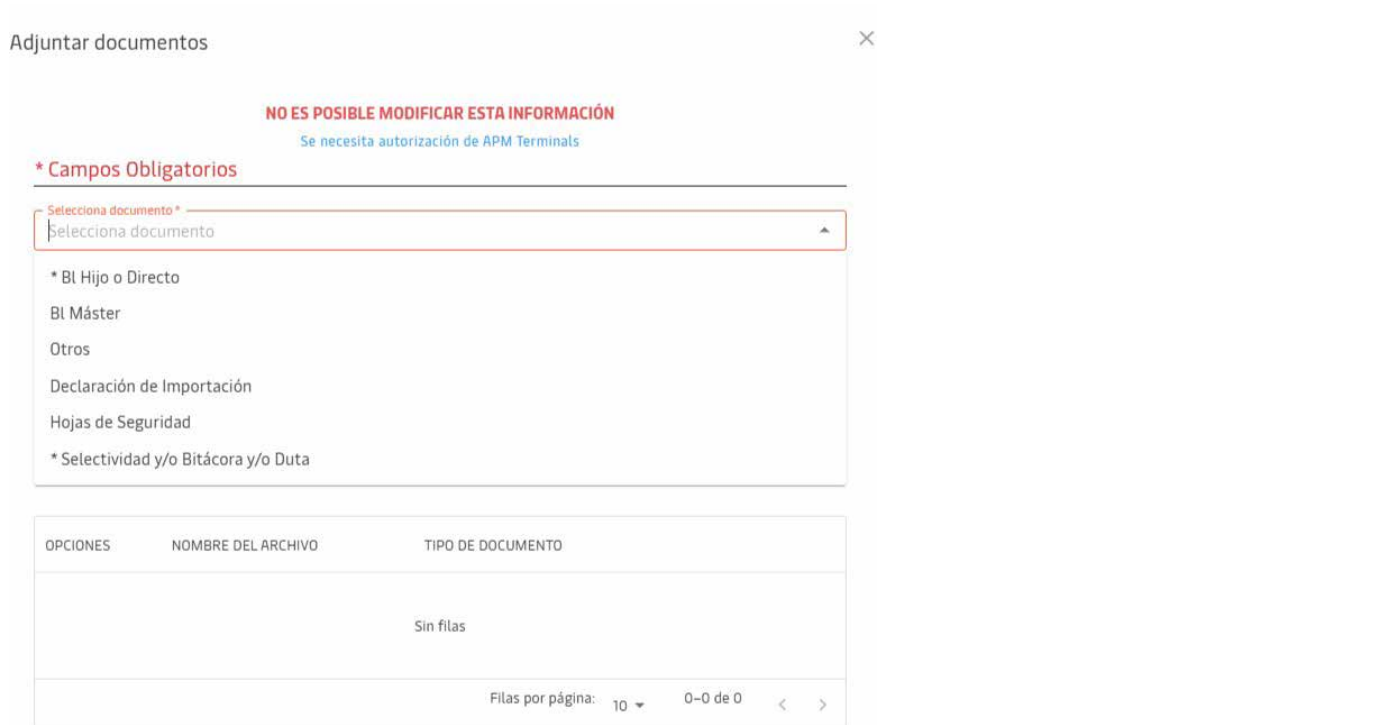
Adjuntar documentos

NO ES POSIBLE MODIFICAR ESTA INFORMACIÓN

Se necesita autorización de APM Terminals

* Campos Obligatorios

Selecciona documento *

Selecciona documento

* Bl Hijo o Directo

Bl Máster

Otros

Declaración de Importación

Hojas de Seguridad

* Selectividad y/o Bitácora y/o Duta

| OPCIONES | NOMBRE DEL ARCHIVO | TIPO DE DOCUMENTO |
|---|---|---|
| | Sin filas | |

Filas por página: 10 0–0 de 0